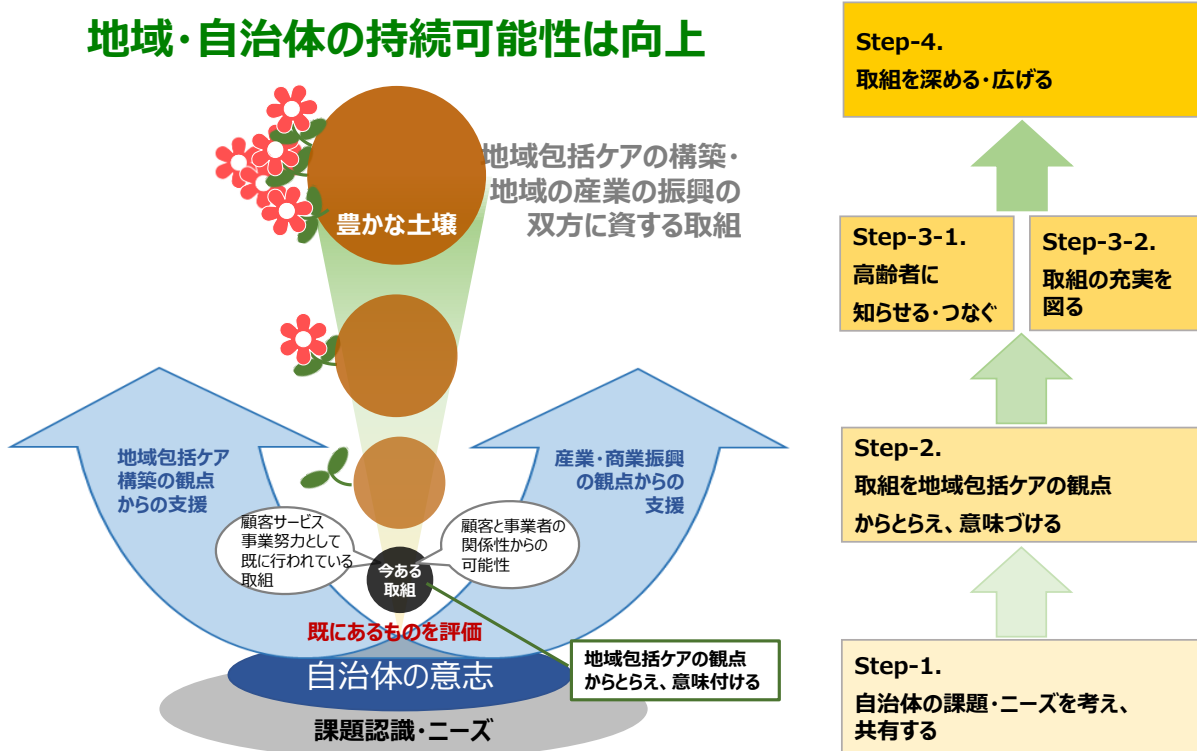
地域・自治体の持続可能性は向上

豊かな土壌

地域包括ケアの構築・地域の産業の振興の双方に資する取組

地域包括ケア構築の観点からの支援

産業・商業振興の観点からの支援

顧客サービス事業努力として既に行われている取組

顧客と事業者の関係性からの可能性

今ある取組

既にあるものを評価

自治体の意志

課題認識・ニーズ

地域包括ケアの観点からとらえ、意味付ける

Step-4.
取組を深める・広げる

Step-3-1.
高齢者に知らせる・つなぐ

Step-3-2.
取組の充実を図る

Step-2.
取組を地域包括ケアの観点からとらえ、意味づける

Step-1.
自治体の課題・ニーズを考え、共有する